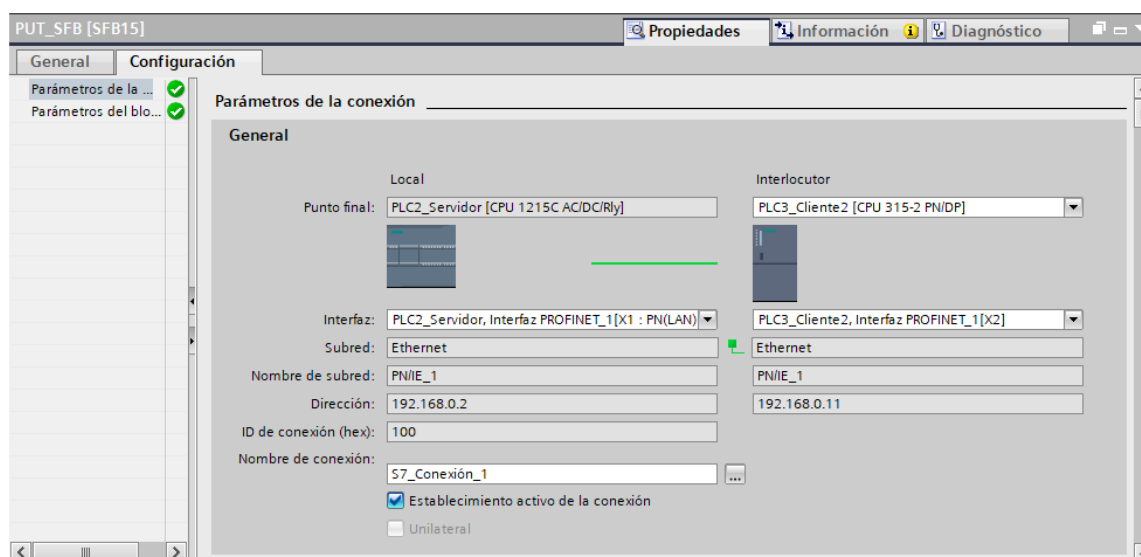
PUT_SFB [SFB15]

Propiedades | Información | Diagnóstico

General | Configuración

Parámetros de la ...
Parámetros del blo...

Parámetros de la conexión

General

Local

Interlocutor

Punto final: PLC2_Servidor [CPU 1215C AC/DC/Rly]

PLC3_Cliente2 [CPU 315-2 PN/DP]

Interfaz: PLC2_Servidor, Interfaz PROFINET_1[X1 : PN(LAN)]

PLC3_Cliente2, Interfaz PROFINET_1[X2]

Subred: Ethernet

Ethernet

Nombre de subred: PN/IE_1

PN/IE_1

Dirección: 192.168.0.2

192.168.0.11

ID de conexión (hex): 100

Nombre de conexión: S7_Conexión_1

Establecimiento activo de la conexión

Unilateral